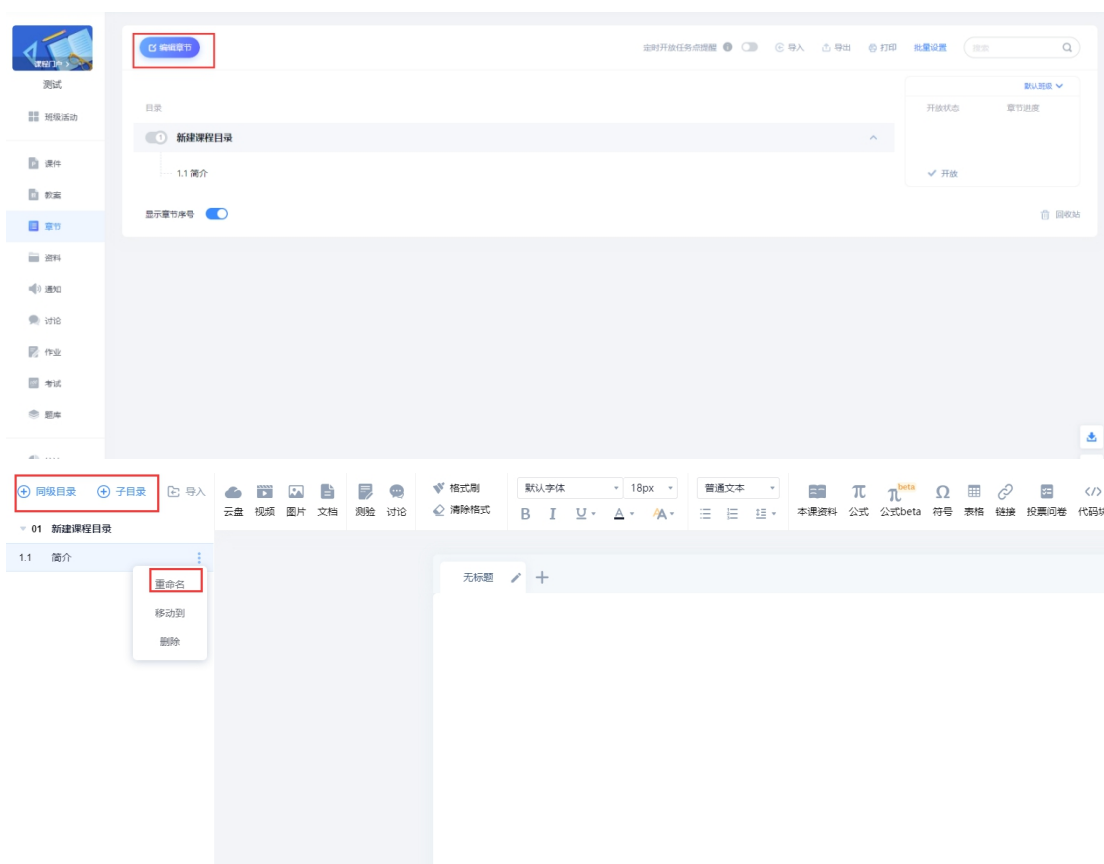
课程门户 >
测试
班级活动
课件
教案
章节
资料
通知
讨论
作业
考试
题库

编辑章节

定时开放任务点提醒 导入 导出 打印 批量设置 搜索

默认班级
开放状态 章节进度

目录
1 新建课程目录
1.1 简介
开放

显示章节序号
回收站

同级目录 子目录 导入
01 新建课程目录
1.1 简介
重命名
移动到
删除

云盘 视频 图片 文档 测验 讨论
格式刷
清除格式
默认字体 18px
普通文本
B I U A
本课资料 公式 公式beta 符号 表格 链接 投票问卷 代码块

无标题 +